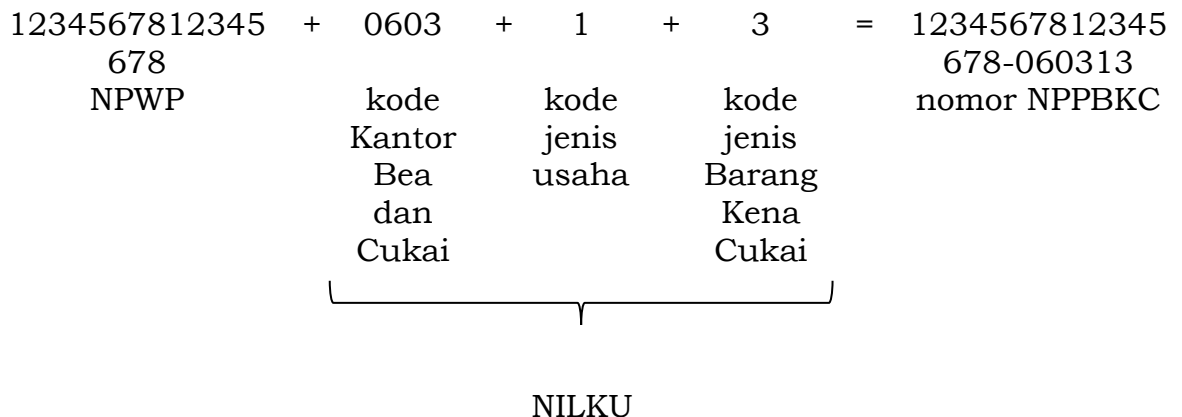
| 1234567812345678 | + | 0603 | + | 1 | + | 3 | = | 1234567812345678-060313 |
|---|---|---|---|---|---|---|---|---|
| NPWP | | kode Kantor Bea dan Cukai | | kode jenis usaha | | kode jenis Barang Kena Cukai | | nomor NPPBKC |

NILKU